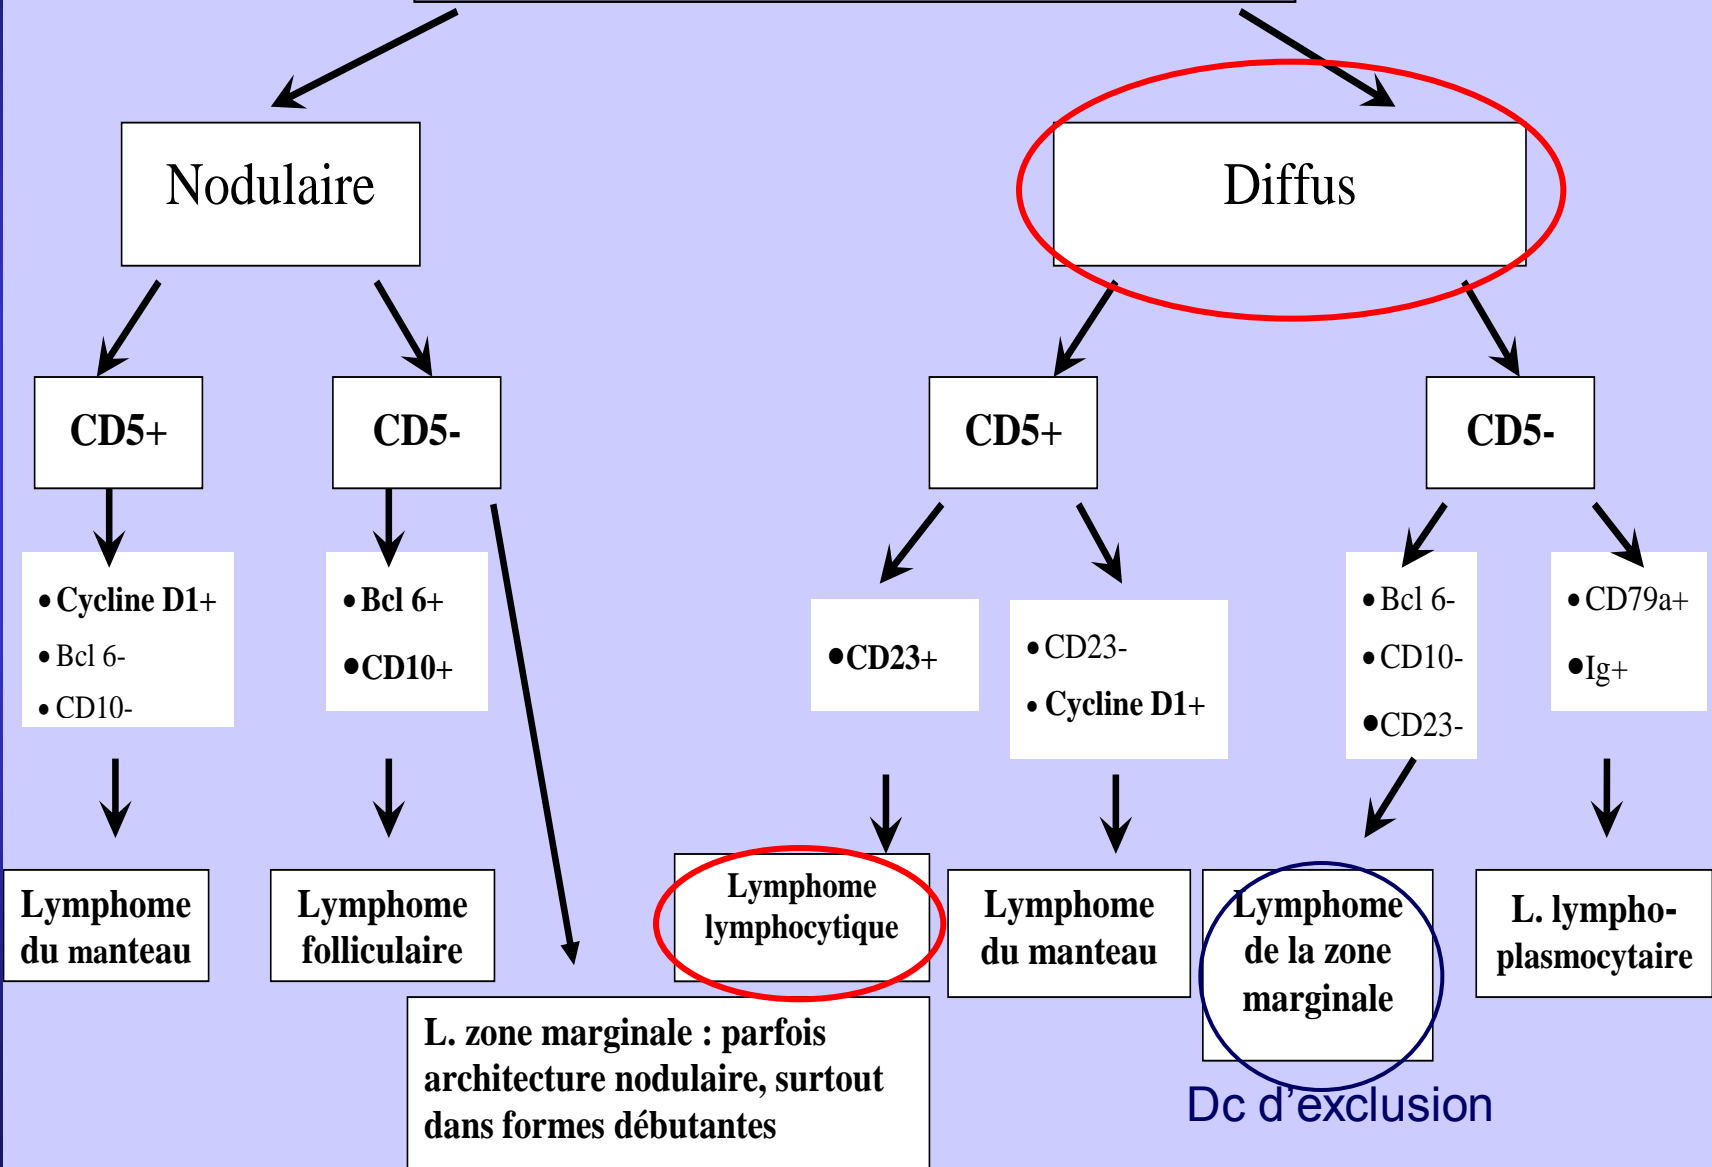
Nodulaire

Diffus

CD5+

CD5-

CD5+

CD5-

• Cycline D1+
• Bcl 6-
• CD10-

• Bcl 6+
•CD10+

•CD23+

• CD23-
• Cycline D1+

• Bcl 6-
• CD10-
•CD23-

• CD79a+
•Ig+

Lymphome du manteau

Lymphome folliculaire

Lymphome lymphocytique

Lymphome du manteau

Lymphome de la zone marginale

L. lymphoplasmocytaire

L. zone marginale : parfois architecture nodulaire, surtout dans formes débutantes

Dc d'exclusion